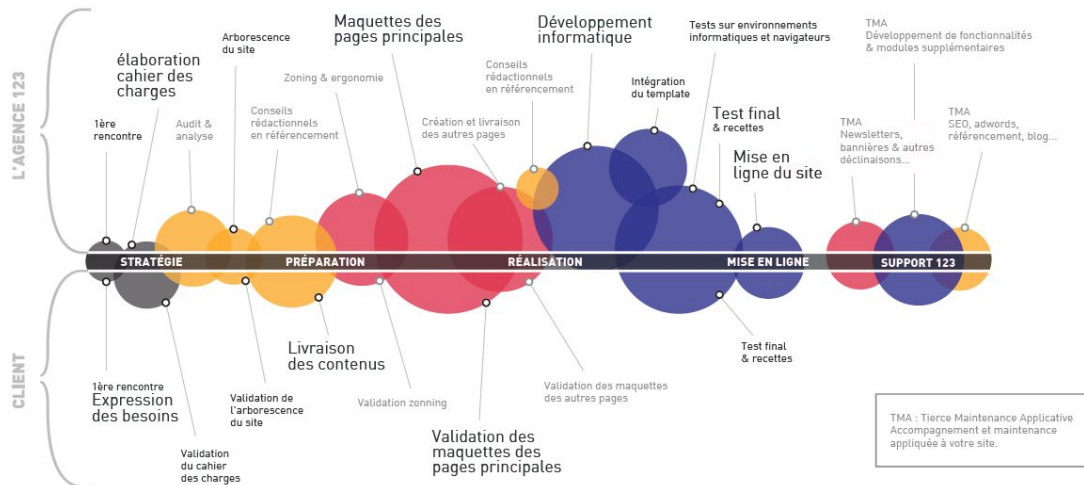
L'AGENCE 123

1ère rencontre

élaboration cahier des charges

Audit & analyse

Arborescence du site

Conseils rédactionnels en référencement

Zoning & ergonomie

Maquettes des pages principales

Création et livraison des autres pages

Conseils rédactionnels en référencement

Développement informatique

Intégration du template

Tests sur environnements informatiques et navigateurs

Test final & recettes

Mise en ligne du site

TMA Newsletters, bannières & autres déclinaisons...

TMA Développement de fonctionnalités & modules supplémentaires

TMA SEO, adwords, référencement, blog...

STRATÉGIE

PRÉPARATION

RÉALISATION

MISE EN LIGNE

SUPPORT 123

CLIENT

1ère rencontre
Expression des besoins

Validation du cahier des charges

Validation de l'arborescence du site

Livraison des contenus

Validation zonning

Validation des maquettes des pages principales

Validation des maquettes des autres pages

Test final & recettes

TMA : Tierce Maintenance Applicative
Accompagnement et maintenance appliquée à votre site.